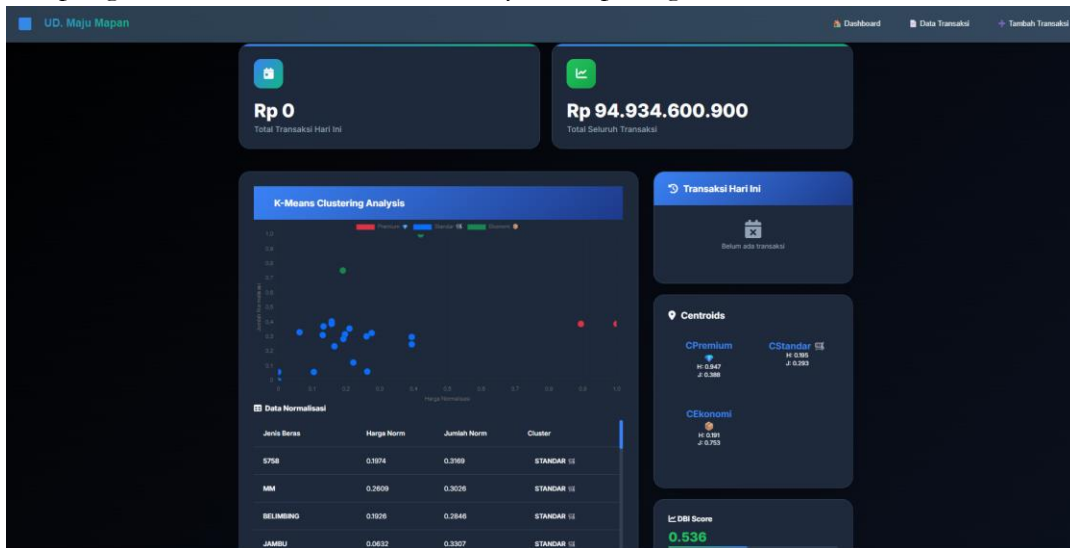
UD. Maju Mapan

Dashboard Data Transaksi Tambah Transaksi

Rp 0
Total Transaksi Hari Ini

Rp 94.934.600.900
Total Seluruh Transaksi

K-Means Clustering Analysis

Premium Standar Ekonomi

1.0
0.9
0.8
0.7
0.6
0.5
0.4
0.3
0.2
0.1
0

Jumlah Normalisasi

0 0.1 0.2 0.3 0.4 0.5 0.6 0.7 0.8 0.9 1.0
Harga Normalisasi

Data Normalisasi

| Jenis Beras | Harga Norm | Jumlah Norm | Cluster |
|---|---|---|---|
| 5758 | 0.1974 | 0.3169 | STANDAR |
| MM | 0.2609 | 0.3026 | STANDAR |
| BELIMBING | 0.1926 | 0.2846 | STANDAR |
| JAMBU | 0.0632 | 0.3307 | STANDAR |

Transaksi Hari Ini

Belum ada transaksi

Centroids

CPremium
H: 0.947
J: 0.388

CStandar
H: 0.195
J: 0.293

CEkonomi
H: 0.191
J: 0.753

DBI Score
0.536